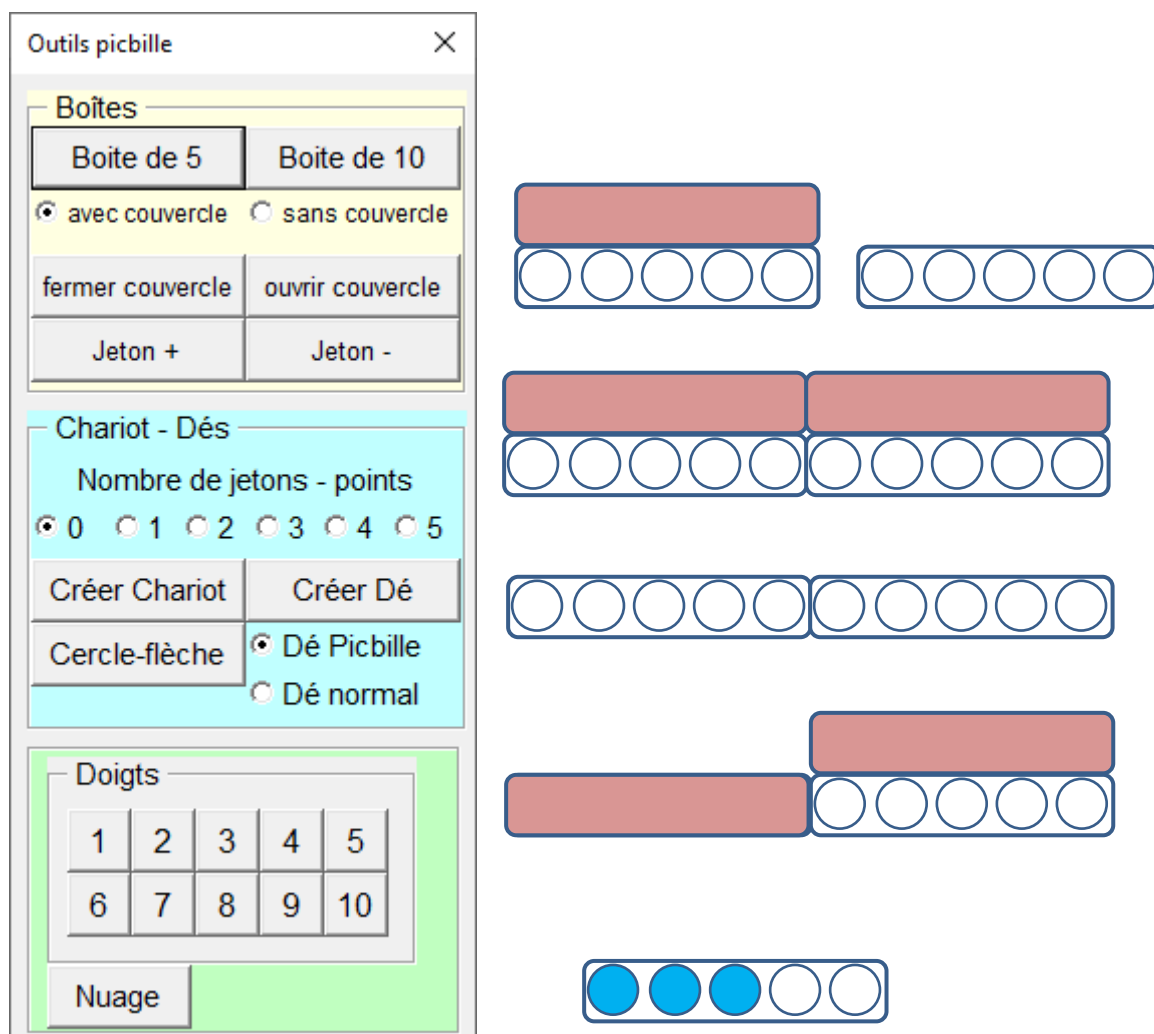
Outils picbille
×

Boîtes
Boite de 5
Boite de 10
avec couvercle
sans couvercle
fermer couvercle
ouvrir couvercle
Jeton +
Jeton -

Chariot - Dés
Nombre de jetons - points
0 1 2 3 4 5
Créer Chariot
Créer Dé
Cercle-flèche
Dé Picbille
Dé normal

Doigts
| 1 | 2 | 3 | 4 | 5 |
|---|---|---|---|---|
| 6 | 7 | 8 | 9 | 10 |

Nuage